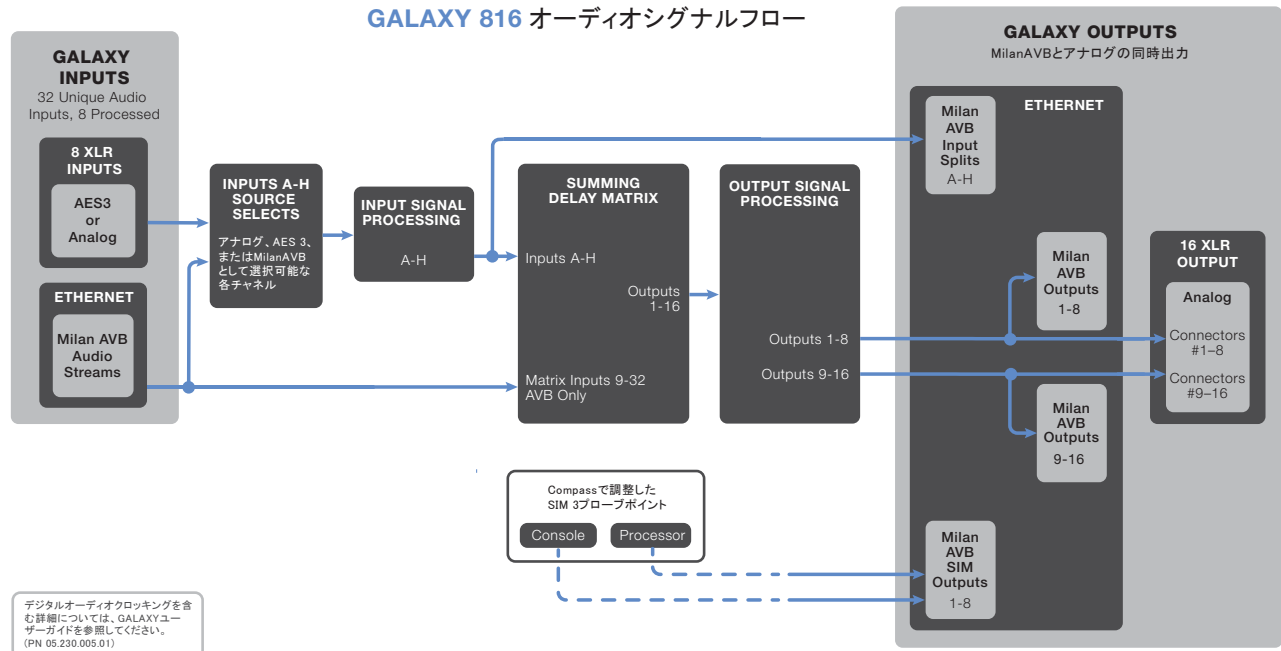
GALAXY 816 オーディオシグナルフロー

GALAXY INPUTS
32 Unique Audio Inputs, 8 Processed

8 XLR INPUTS
AES3 or Analog

ETHERNET
Milan AVB Audio Streams

INPUTS A-H SOURCE SELECTS
アナログ、AES 3、またはMilanAVBとして選択可能な各チャネル

INPUT SIGNAL PROCESSING
A-H

SUMMING DELAY MATRIX
Inputs A-H
Outputs 1-16
Matrix Inputs 9-32 AVB Only

OUTPUT SIGNAL PROCESSING
Outputs 1-8
Outputs 9-16

GALAXY OUTPUTS
MilanAVBとアナログの同時出力

ETHERNET

Milan AVB Input Splits
A-H

Milan AVB Outputs
1-8

Milan AVB Outputs
9-16

Milan AVB SIM Outputs
1-8

16 XLR OUTPUT
Analog
Connectors #1–8
Connectors #9–16

Compassで調整したSIM 3プローブポイント
Console
Processor

デジタルオーディオクロッキングを含む詳細については、GALAXYユーザーガイドを参照してください。(PN 05.230.005.01)